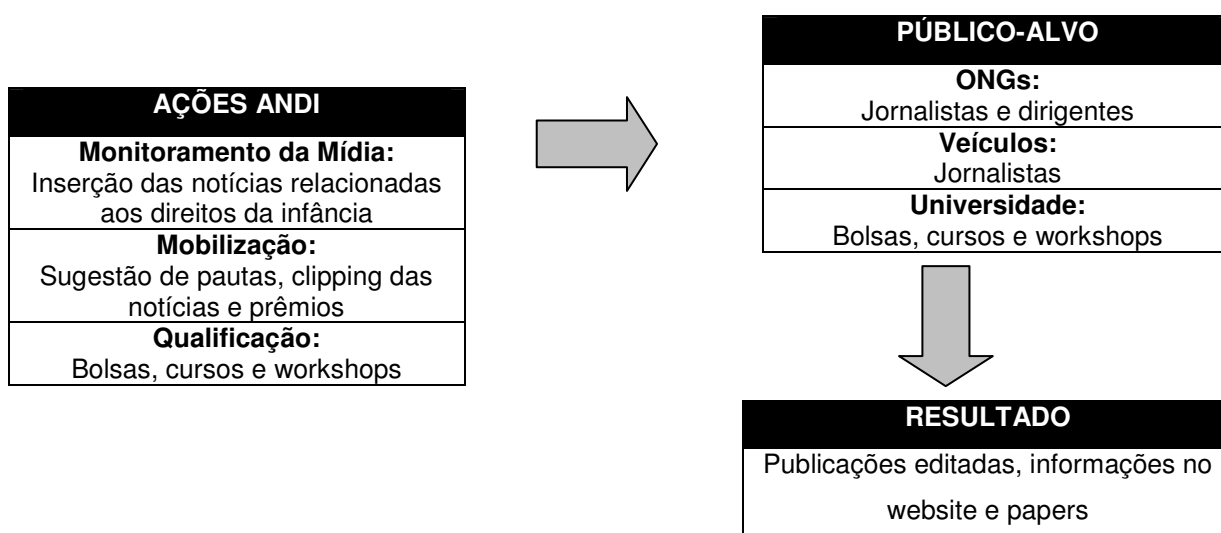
AÇÕES ANDI

Monitoramento da Mídia:
Inserção das notícias relacionadas aos direitos da infância

Mobilização:
Sugestão de pautas, clipping das notícias e prêmios

Qualificação:
Bolsas, cursos e workshops

PÚBLICO-ALVO

ONGs:
Jornalistas e dirigentes

Veículos:
Jornalistas

Universidade:
Bolsas, cursos e workshops

RESULTADO

Publicações editadas, informações no website e papers